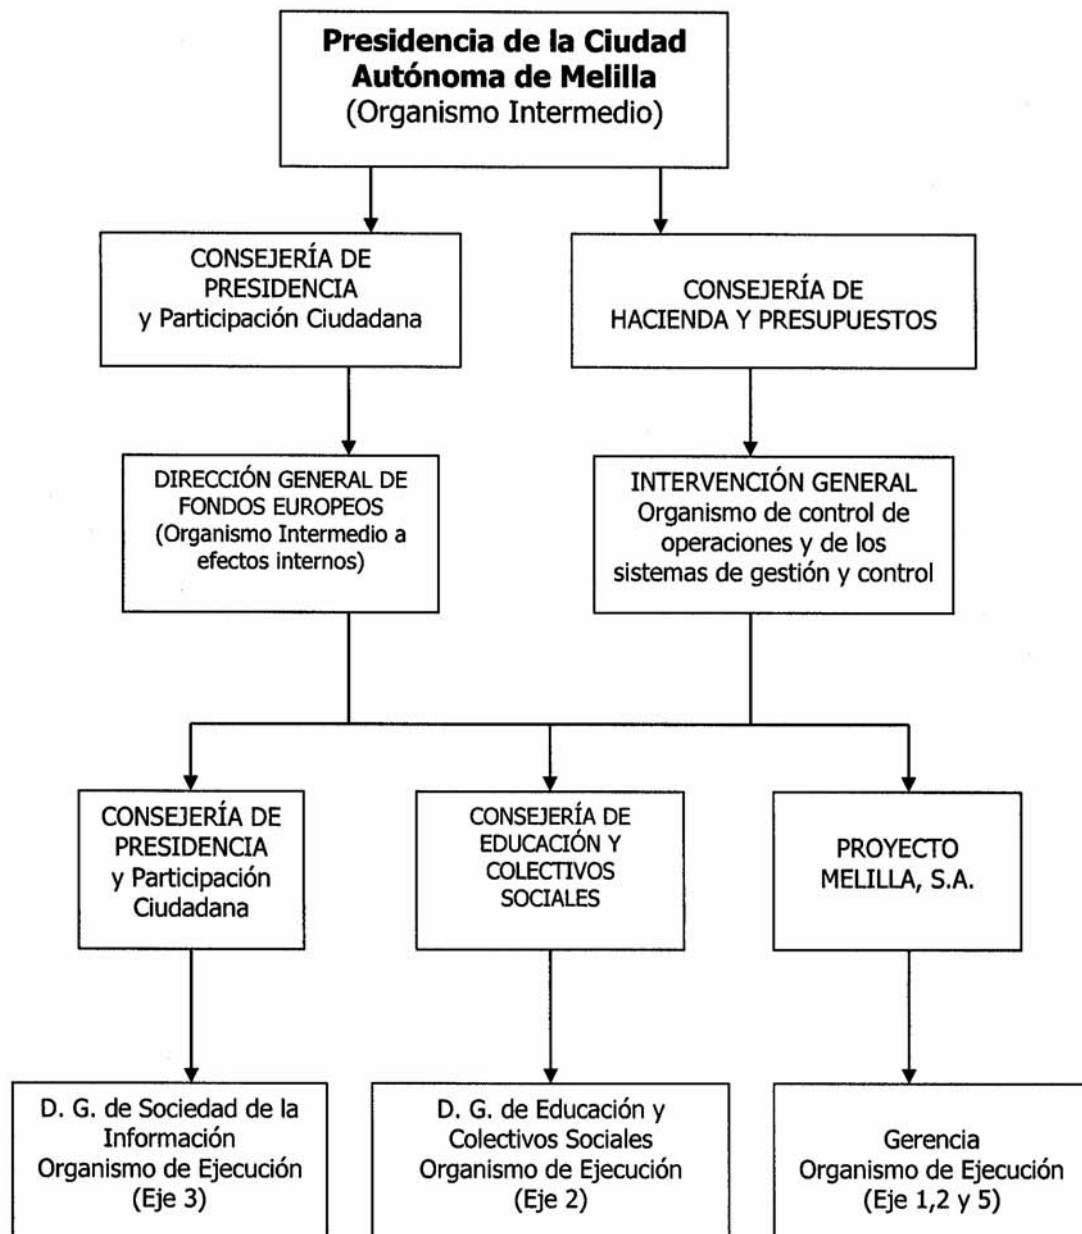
**Presidencia de la Ciudad Autónoma de Melilla**
(Organismo Intermedio)

CONSEJERÍA DE PRESIDENCIA y Participación Ciudadana

CONSEJERÍA DE HACIENDA Y PRESUPUESTOS

DIRECCIÓN GENERAL DE FONDOS EUROPEOS (Organismo Intermedio a efectos internos)

INTERVENCIÓN GENERAL Organismo de control de operaciones y de los sistemas de gestión y control

CONSEJERÍA DE PRESIDENCIA y Participación Ciudadana

CONSEJERÍA DE EDUCACIÓN Y COLECTIVOS SOCIALES

PROYECTO MELILLA, S.A.

D. G. de Sociedad de la Información Organismo de Ejecución (Eje 3)

D. G. de Educación y Colectivos Sociales Organismo de Ejecución (Eje 2)

Gerencia Organismo de Ejecución (Eje 1,2 y 5)